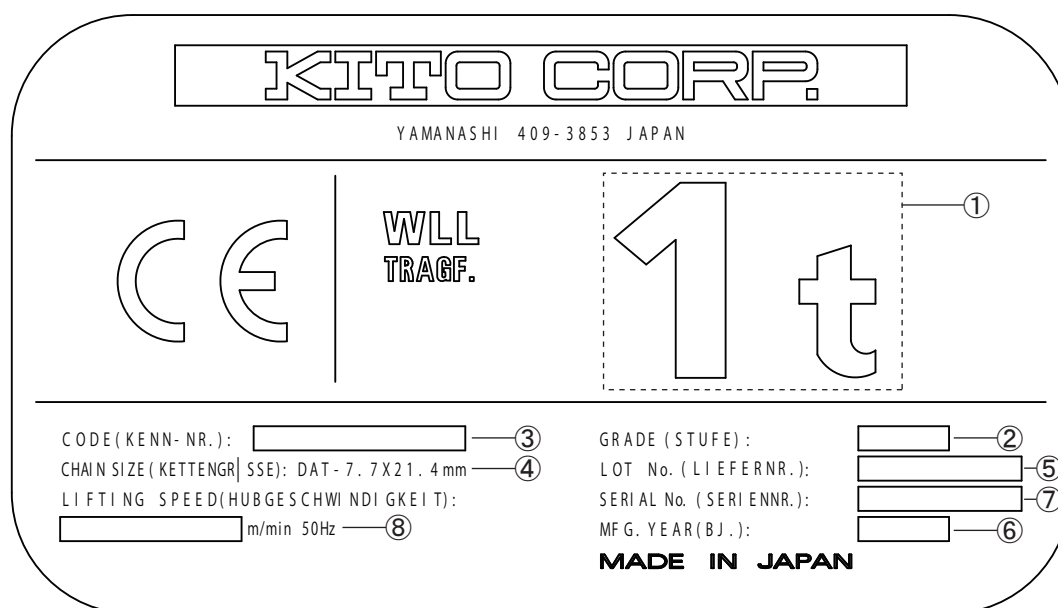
KITO CORP.

YAMANASHI 409-3853 JAPAN

CE

WLL
TRAGF.

1t

①

CODE(KENN-NR.): ③
CHAIN SIZE(KETTENGR|SSE): DAT-7.7X21.4mm ④
LIFTING SPEED(HUBGESCHWINDIGKEIT):
m/min 50Hz ⑧

GRADE (STUFE): ②
LOT No. (LIEFERNR.): ⑤
SERIAL No. (SERIENNR.): ⑦
MFG. YEAR(BJ.): ⑥
MADE IN JAPAN